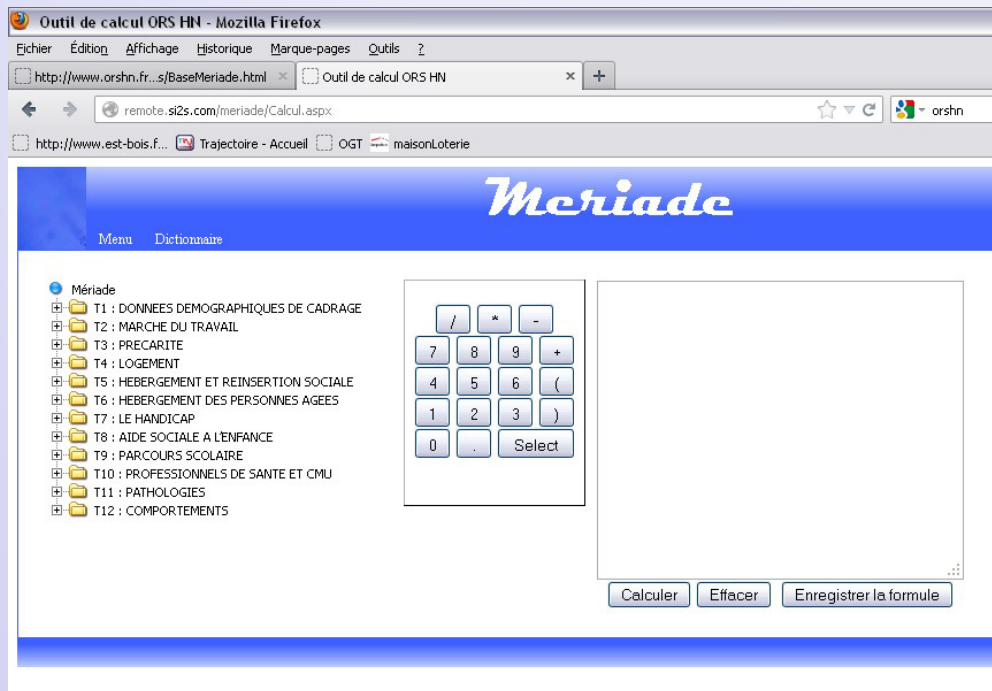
Outil de calcul ORS HN - Mozilla Firefox

Fichier Édition Affichage Historique Marque-pages Outils ?

http://www.orshn.fr...s/BaseMeriade.html × Outil de calcul ORS HN × +

remote.si2s.com/meriade/Calcul.aspx

orshn

http://www.est-bois.f... Trajectoire - Accueil OGT maisonLoterie

Meriade

Menu Dictionnaire

Mériade
T1 : DONNEES DEMOGRAPHIQUES DE CADRAGE
T2 : MARCHE DU TRAVAIL
T3 : PRECARITE
T4 : LOGEMENT
T5 : HEBERGEMENT ET REINSERTION SOCIALE
T6 : HEBERGEMENT DES PERSONNES AGEES
T7 : LE HANDICAP
T8 : AIDE SOCIALE A L'ENFANCE
T9 : PARCOURS SCOLAIRE
T10 : PROFESSIONNELS DE SANTE ET CMU
T11 : PATHOLOGIES
T12 : COMPORTEMENTS

/ * -
7 8 9 +
4 5 6 (
1 2 3 )
0 . Select

Calculer Effacer Enregistrer la formule